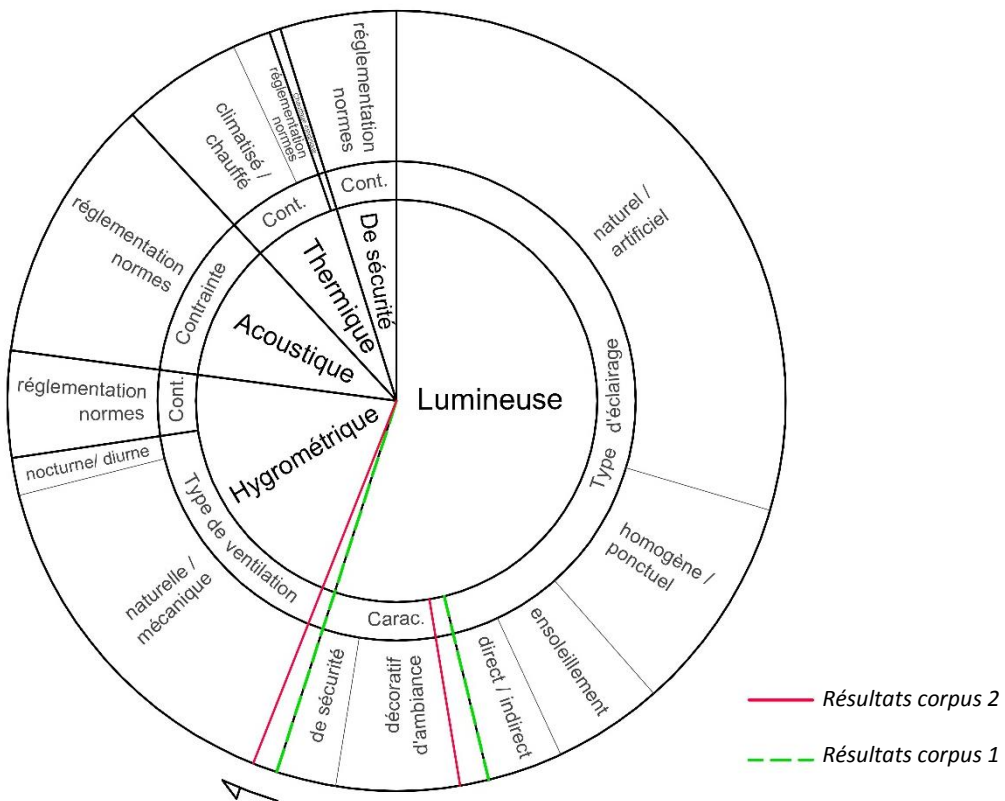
réglementation normes

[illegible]
réglementation normes

climatisé / chauffé

réglementation normes

Cont.

Cont.

De sécurité

Thermique

naturel / artificiel

Contrainte

Acoustique

réglementation normes

Cont.

Lumineuse

Type d'éclairage

Hygrométrique

nocturne/ diurne

Type de ventilation

homogène / ponctuel

naturelle / mécanique

Carac.

ensoleillement

de sécurité

décoratif d'ambiance

direct / indirect

Résultats corpus 2

Résultats corpus 1